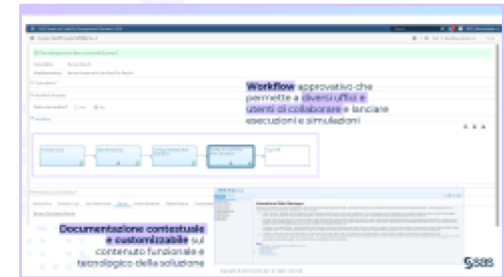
Workflow approvativo che permette a diversi uffici e utenti di collaborare e lanciare esecuzioni e simulazioni

Documentazione contestuale e customizzabile sul contenuto funzionale e tecnologico della soluzione

sas